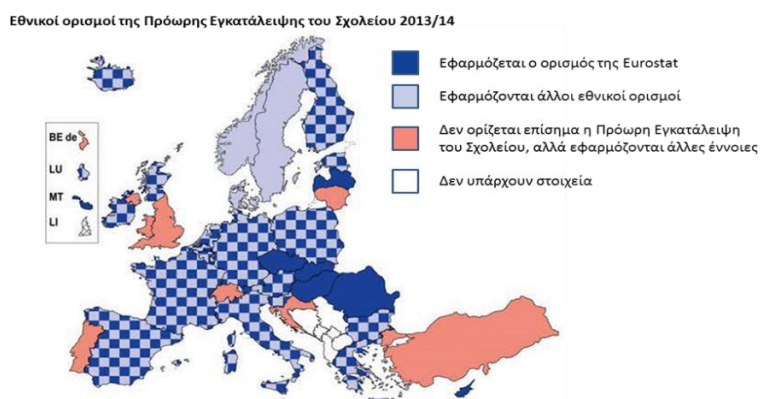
Εθνικοί ορισμοί της Πρόωρης Εγκατάλειψης του Σχολείου 2013/14

BE de

LU

MT

LI

Εφαρμόζεται ο ορισμός της Eurostat

Εφαρμόζονται άλλοι εθνικοί ορισμοί

Δεν ορίζεται επίσημα η Πρόωρη Εγκατάλειψη του Σχολείου, αλλά εφαρμόζονται άλλες έννοιες

Δεν υπάρχουν στοιχεία